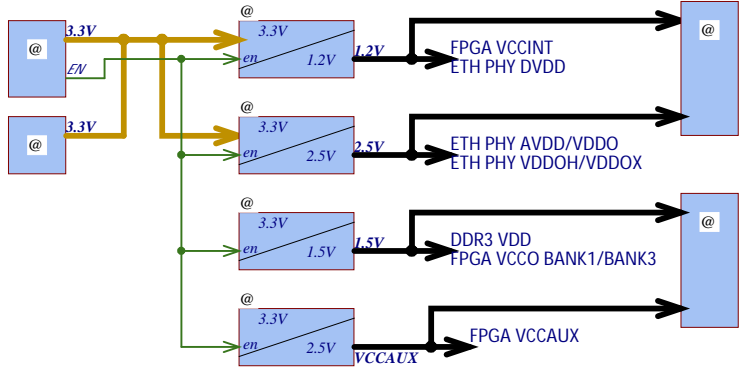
@
3.3V
EN
@
3.3V
@
3.3V
en
1.2V
1.2V
FPGA VCCINT
ETH PHY DVDD
@
@
3.3V
en
2.5V
2.5V
ETH PHY AVDD/VDDO
ETH PHY VDDOH/VDDOX
@
3.3V
en
1.5V
1.5V
DDR3 VDD
FPGA VCCO BANK1/BANK3
@
@
3.3V
en
2.5V
VCCAUX
FPGA VCCAUX